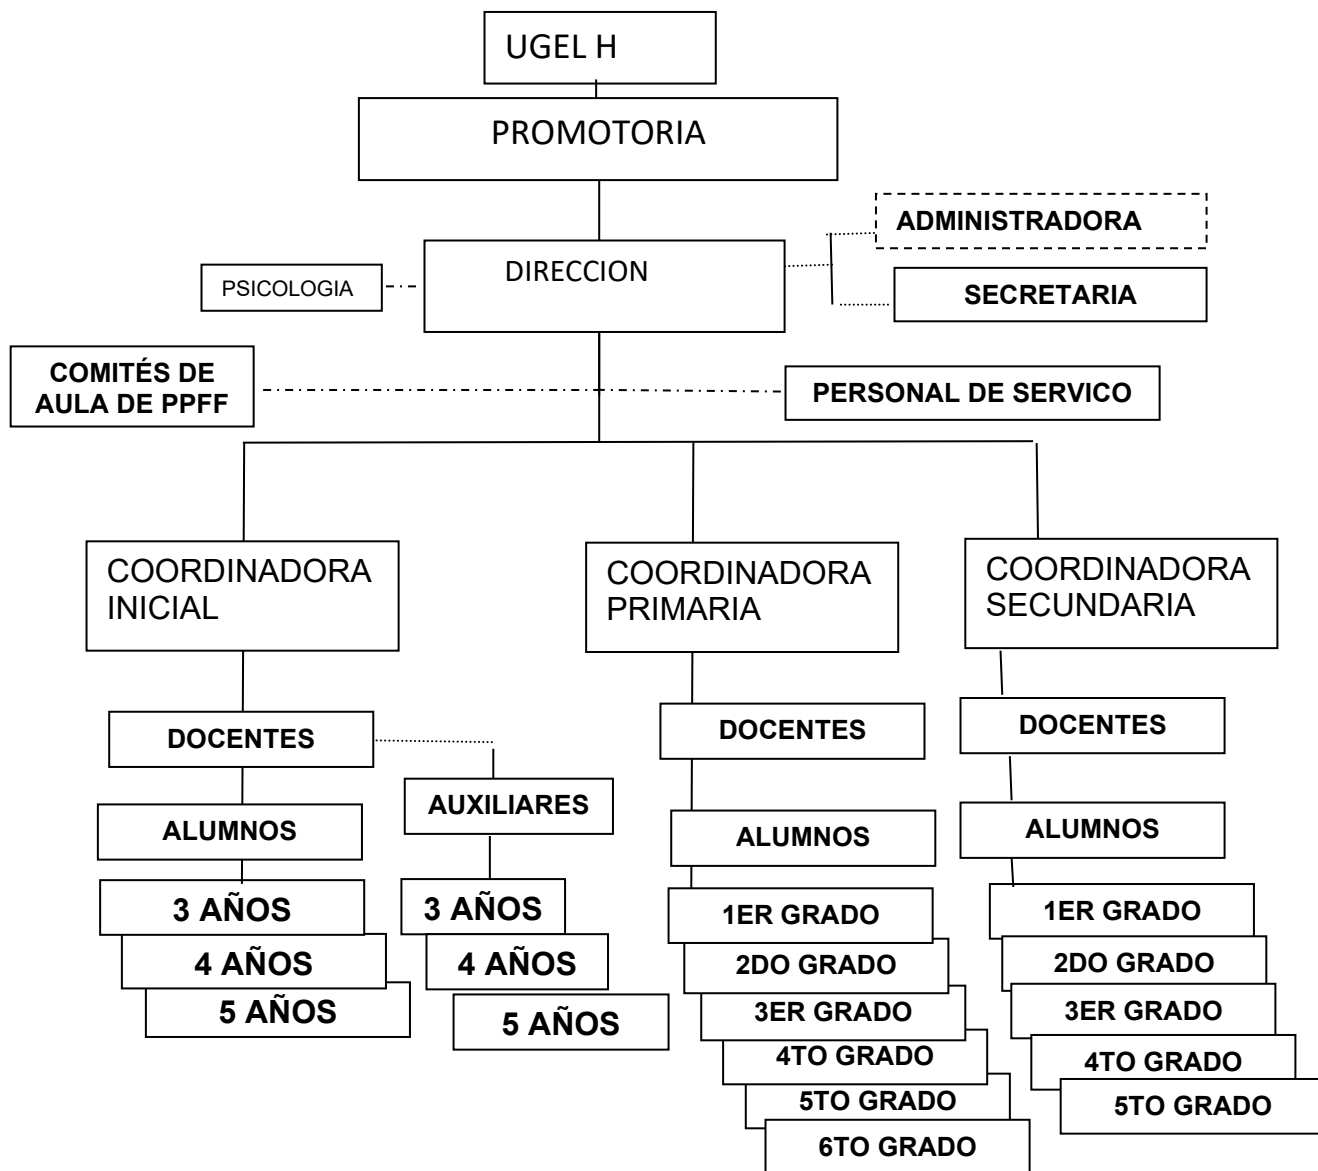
UGEL H

PROMOTORIA

ADMINISTRADORA

PSICOLOGIA

DIRECCION

SECRETARIA

COMITÉS DE AULA DE PPFF

PERSONAL DE SERVICO

COORDINADORA INICIAL

COORDINADORA PRIMARIA

COORDINADORA SECUNDARIA

DOCENTES

AUXILIARES

ALUMNOS

3 AÑOS
4 AÑOS
5 AÑOS

3 AÑOS
4 AÑOS
5 AÑOS

DOCENTES

ALUMNOS

1ER GRADO
2DO GRADO
3ER GRADO
4TO GRADO
5TO GRADO
6TO GRADO

DOCENTES

ALUMNOS

1ER GRADO
2DO GRADO
3ER GRADO
4TO GRADO
5TO GRADO